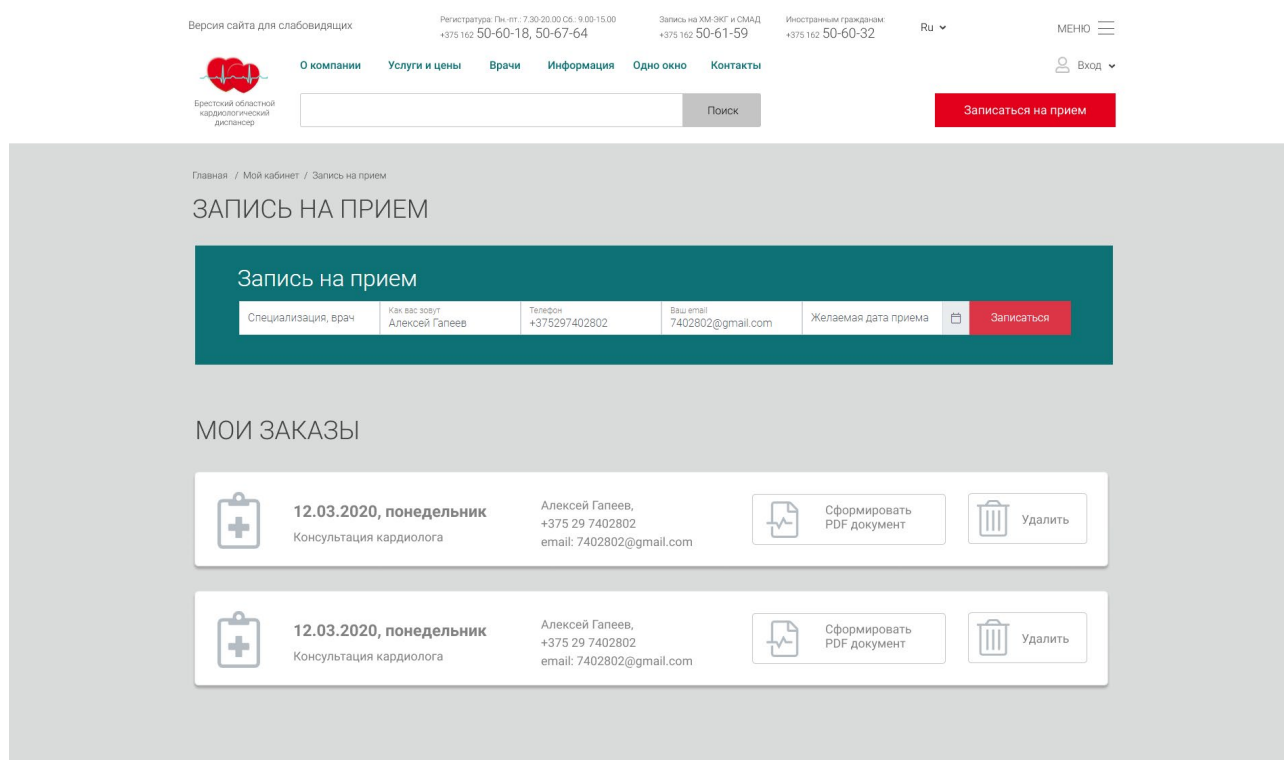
Версия сайта для слабовидящих

Регистратура: Пн.-пт.: 7.30-20.00 Сб.: 9.00-15.00
+375 162 50-60-18, 50-67-64

Запись на ХМ-ЭКГ и СМАД
+375 162 50-61-59

Иностранным гражданам:
+375 162 50-60-32

Ru

МЕНЮ

О компании Услуги и цены Врачи Информация Одно окно Контакты

Вход

Брестский областной кардиологический диспансер

Поиск

Записаться на прием

Главная / Мой кабинет / Запись на прием

ЗАПИСЬ НА ПРИЕМ

Запись на прием

Специализация, врач

Как вас зовут
Алексей Гапеев

Телефон
+375297402802

Ваш email
7402802@gmail.com

Желаемая дата приема

Записаться

МОИ ЗАКАЗЫ

12.03.2020, понедельник
Консультация кардиолога

Алексей Гапеев,
+375 29 7402802
email: 7402802@gmail.com

Сформировать PDF документ

Удалить

12.03.2020, понедельник
Консультация кардиолога

Алексей Гапеев,
+375 29 7402802
email: 7402802@gmail.com

Сформировать PDF документ

Удалить